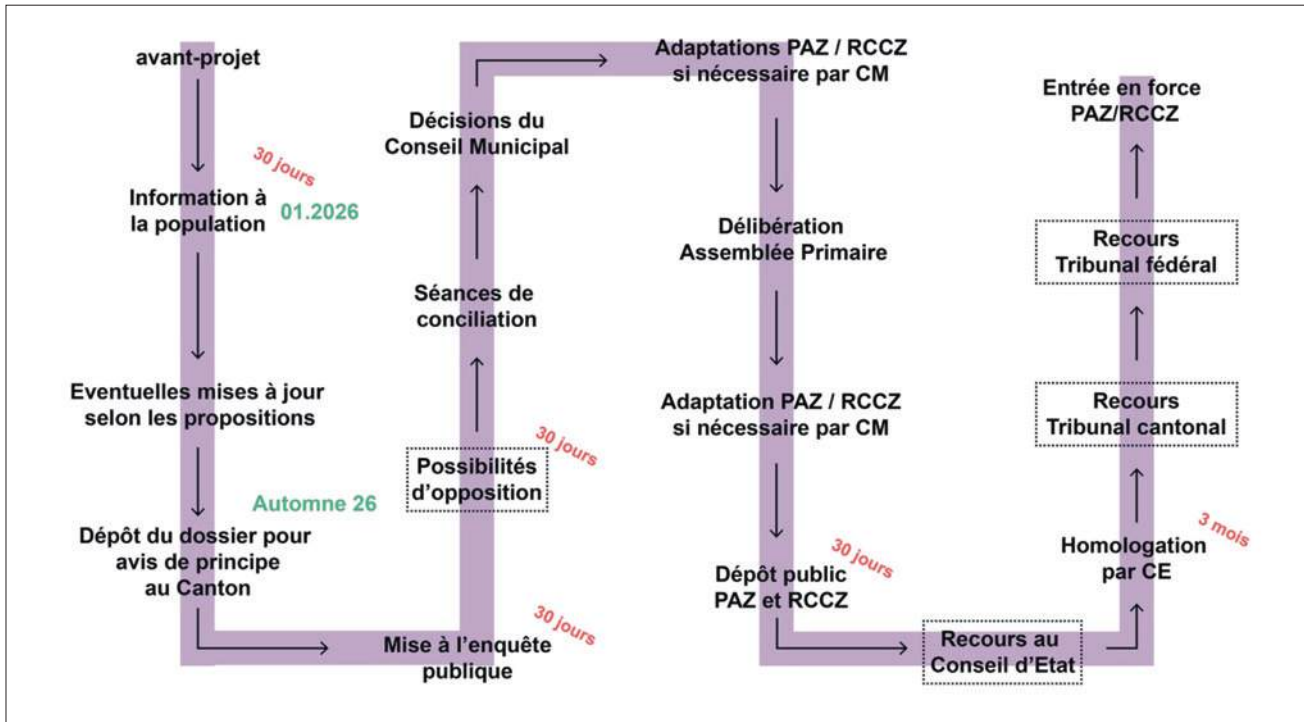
avant-projet

30 jours

Information à la population

01.2026

Eventuelles mises à jour selon les propositions

Automne 26

Dépôt du dossier pour avis de principe au Canton

Mise à l'enquête publique

30 jours

Possibilités d'opposition

30 jours

Séances de conciliation

Décisions du Conseil Municipal

Adaptations PAZ / RCCZ si nécessaire par CM

Délibération Assemblée Primaire

Adaptation PAZ / RCCZ si nécessaire par CM

Dépôt public PAZ et RCCZ

30 jours

Recours au Conseil d'Etat

Homologation par CE

3 mois

Recours Tribunal cantonal

Recours Tribunal fédéral

Entrée en force PAZ/RCCZ